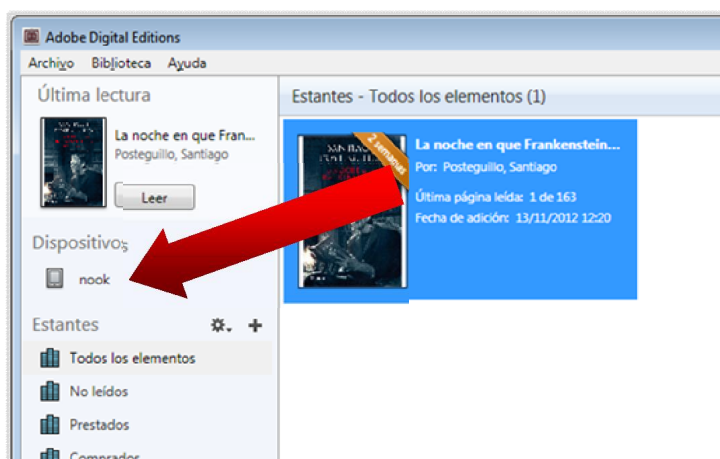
Adobe Digital Editions

Archivo Biblioteca Ayuda

Última lectura

La noche en que Fran...
Posteguillo, Santiago

Leer

Dispositivos

nook

Estantes

Todos los elementos

No leídos

Prestados

Comprados

Estantes - Todos los elementos (1)

2 semanas

La noche en que Frankenstein...
Por: Posteguillo, Santiago
Última página leída: 1 de 163
Fecha de adición: 13/11/2012 12:20